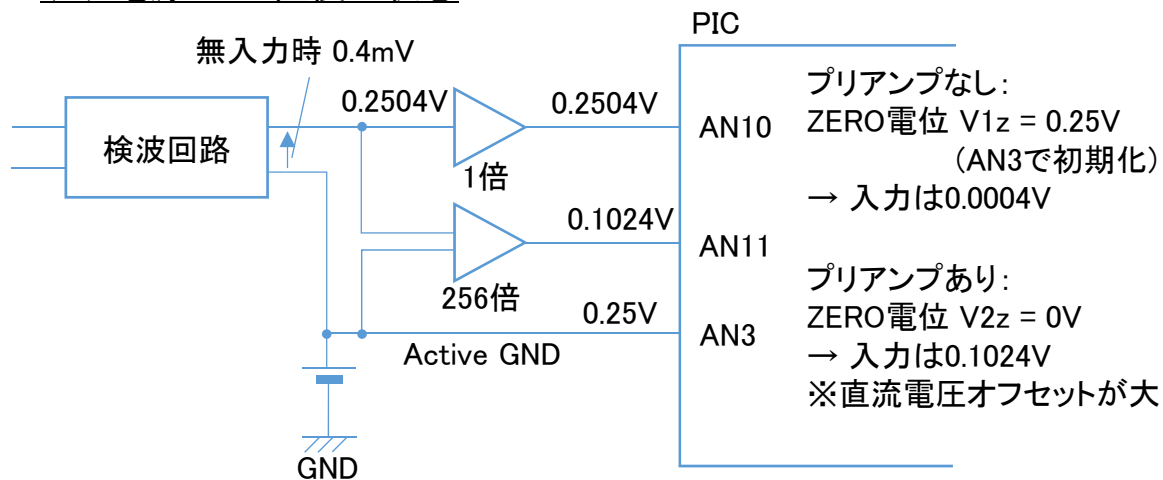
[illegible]

PIC

無入力時 0.4mV

0.2504V

0.2504V

検波回路

AN10

1倍

0.1024V

AN11

256倍

0.25V

AN3

Active GND

GND

プリアンプなし:
ZERO電位 V1z = 0.25V
（AN3で初期化）
→ 入力は0.0004V

プリアンプあり:
ZERO電位 V2z = 0V
→ 入力は0.1024V
※直流電圧オフセットが大